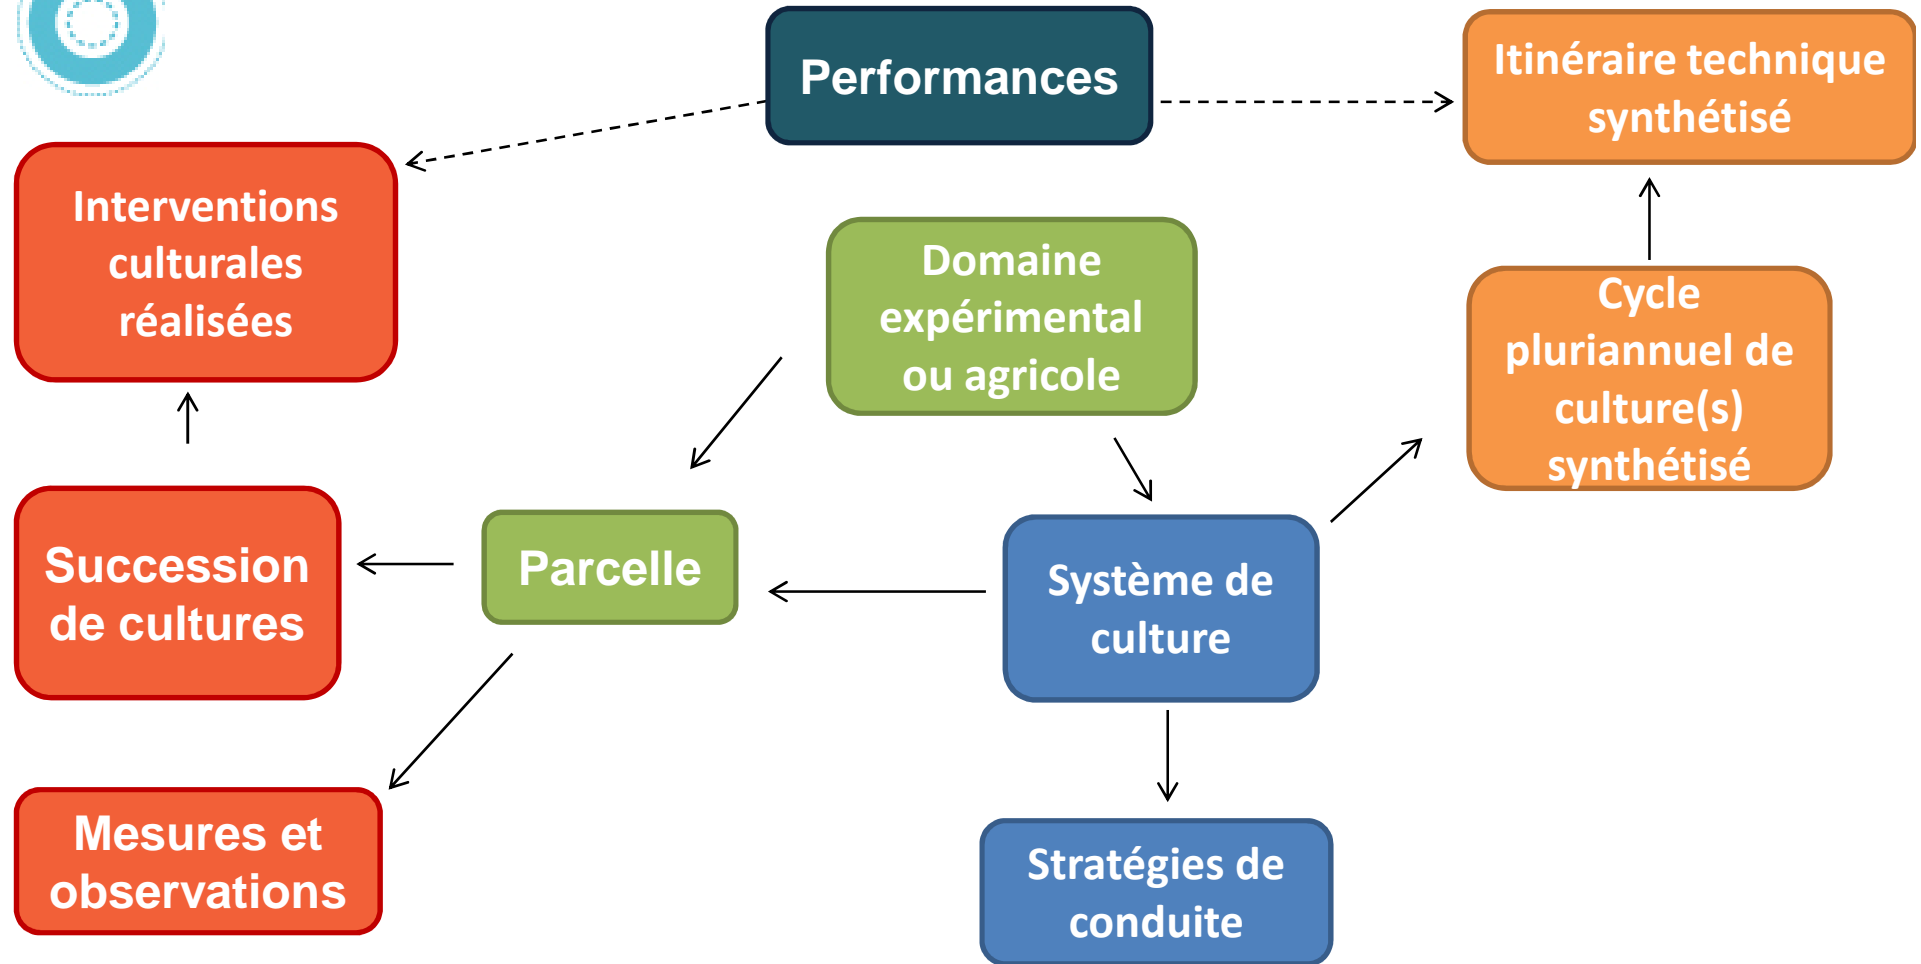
Performances

Itinéraire technique synthétisé

Interventions culturales réalisées

Domaine expérimental ou agricole

Cycle pluriannuel de culture(s) synthétisé

Succession de cultures

Parcelle

Système de culture

Mesures et observations

Stratégies de conduite